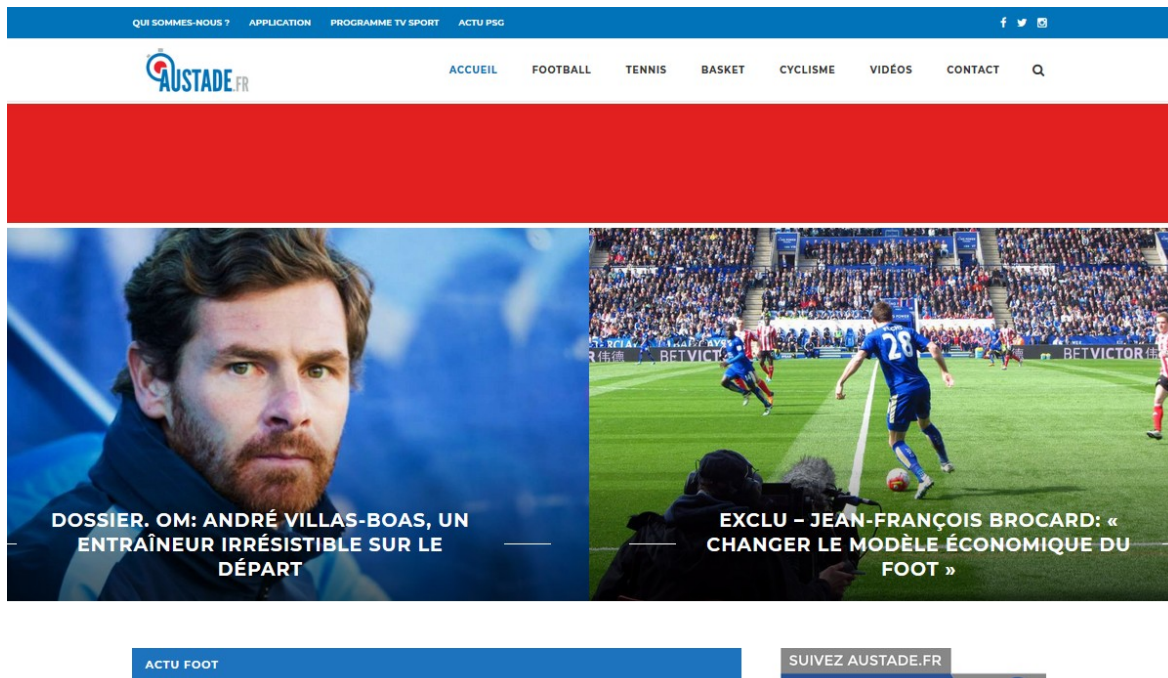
QUI SOMMES-NOUS ? APPLICATION PROGRAMME TV SPORT ACTU PSG

AUSTADE.FR

ACCUEIL FOOTBALL TENNIS BASKET CYCLISME VIDÉOS CONTACT

BETVICTOR 28 BETVICTOR

DOSSIER. OM: ANDRÉ VILLAS-BOAS, UN ENTRAÎNEUR IRRÉSISTIBLE SUR LE DÉPART

EXCLU – JEAN-FRANÇOIS BROCARD: « CHANGER LE MODÈLE ÉCONOMIQUE DU FOOT »

ACTU FOOT

SUIVEZ AUSTADE.FR